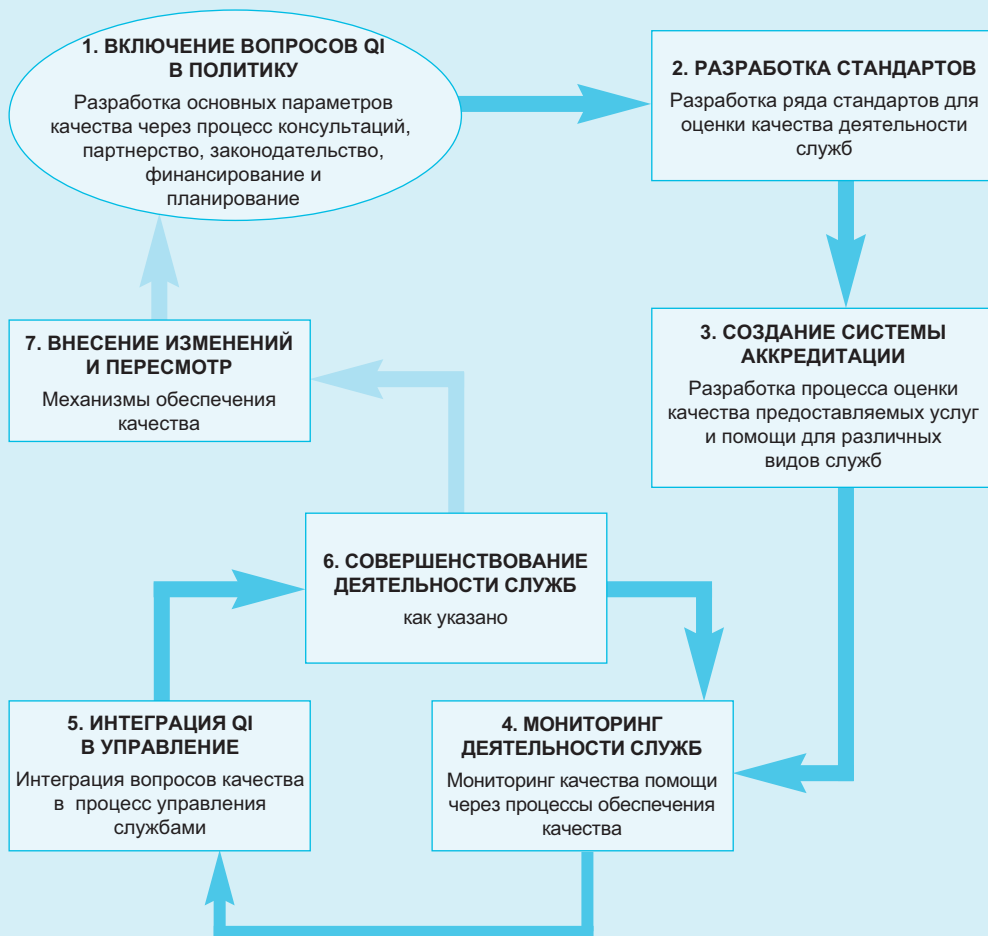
1. ВКЛЮЧЕНИЕ ВОПРОСОВ QI В ПОЛИТИКУ

Разработка основных параметров качества через процесс консультаций, партнерство, законодательство, финансирование и планирование

2. РАЗРАБОТКА СТАНДАРТОВ

Разработка ряда стандартов для оценки качества деятельности служб

3. СОЗДАНИЕ СИСТЕМЫ АККРЕДИТАЦИИ

Разработка процесса оценки качества предоставляемых услуг и помощи для различных видов служб

7. ВНЕСЕНИЕ ИЗМЕНЕНИЙ И ПЕРЕСМОТР

Механизмы обеспечения качества

6. СОВЕРШЕНСТВОВАНИЕ ДЕЯТЕЛЬНОСТИ СЛУЖБ

как указано

5. ИНТЕГРАЦИЯ QI В УПРАВЛЕНИЕ

Интеграция вопросов качества в процесс управления службами

4. МОНИТОРИНГ ДЕЯТЕЛЬНОСТИ СЛУЖБ

Мониторинг качества помощи через процессы обеспечения качества